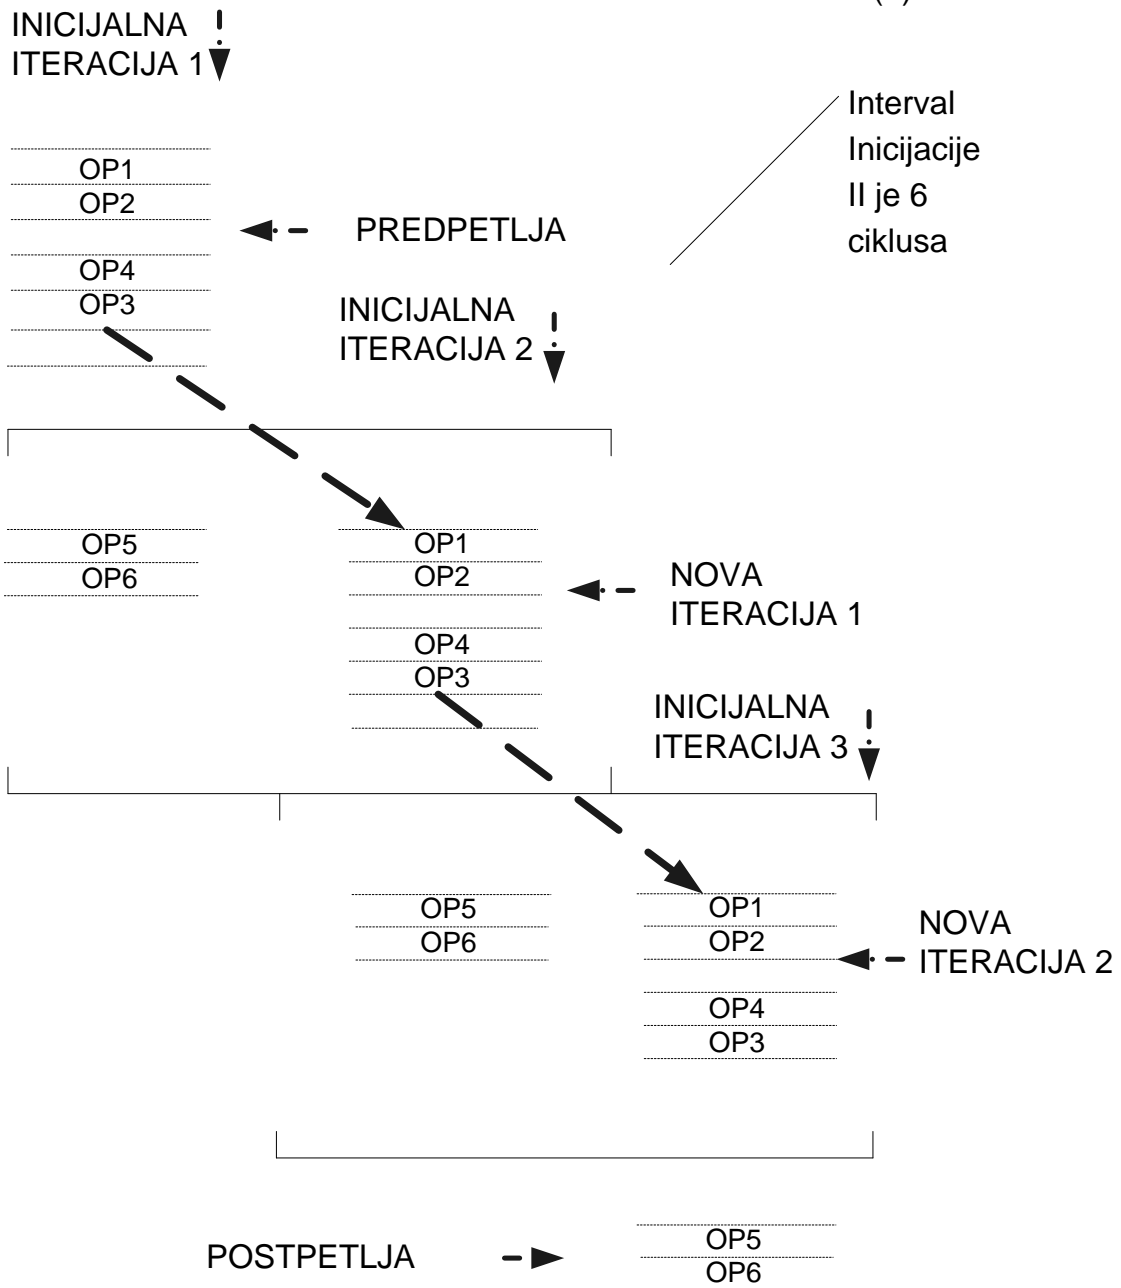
INICIJALNA
ITERACIJA 1

Interval
Inicijacije
II je 6
ciklusa

OP1
OP2
OP4
OP3

PREDPETLJA

INICIJALNA
ITERACIJA 2

OP5
OP6

OP1
OP2
OP4
OP3

NOVA
ITERACIJA 1

INICIJALNA
ITERACIJA 3

OP5
OP6

OP1
OP2
OP4
OP3

NOVA
ITERACIJA 2

POSTPETLJA

OP5
OP6